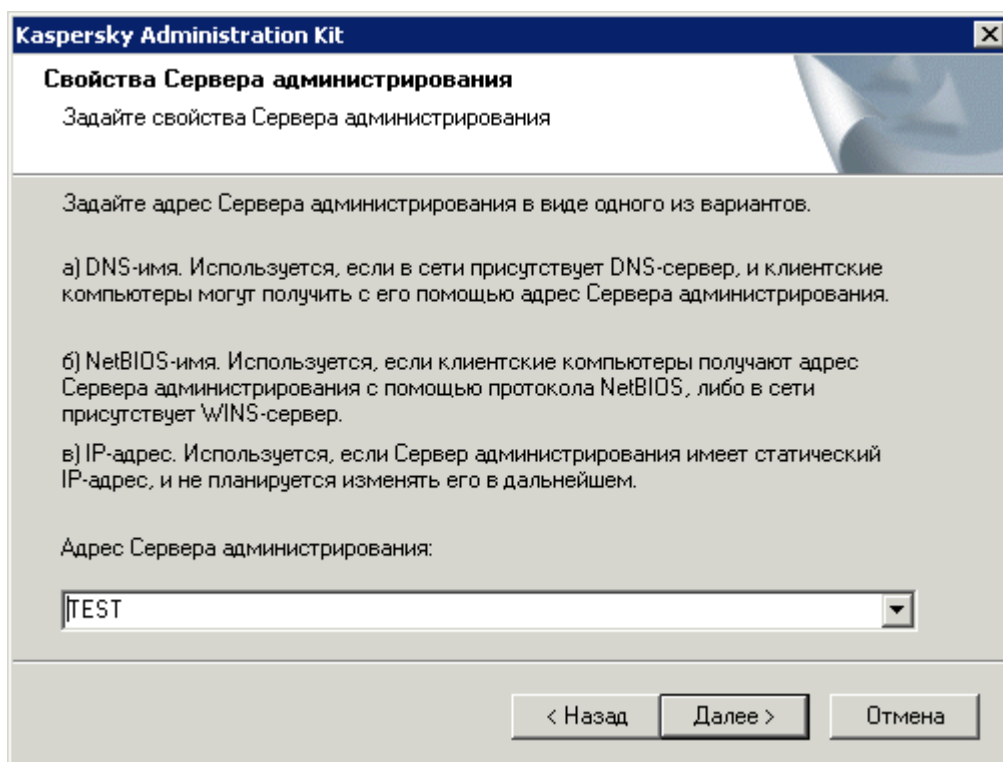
Kaspersky Administration Kit

Свойства Сервера администрирования

Задайте свойства Сервера администрирования

Задайте адрес Сервера администрирования в виде одного из вариантов.

а) DNS-имя. Используется, если в сети присутствует DNS-сервер, и клиентские компьютеры могут получить с его помощью адрес Сервера администрирования.

б) NetBIOS-имя. Используется, если клиентские компьютеры получают адрес Сервера администрирования с помощью протокола NetBIOS, либо в сети присутствует WINS-сервер.

в) IP-адрес. Используется, если Сервер администрирования имеет статический IP-адрес, и не планируется изменять его в дальнейшем.

Адрес Сервера администрирования:

TEST

< Назад

Далее >

Отмена